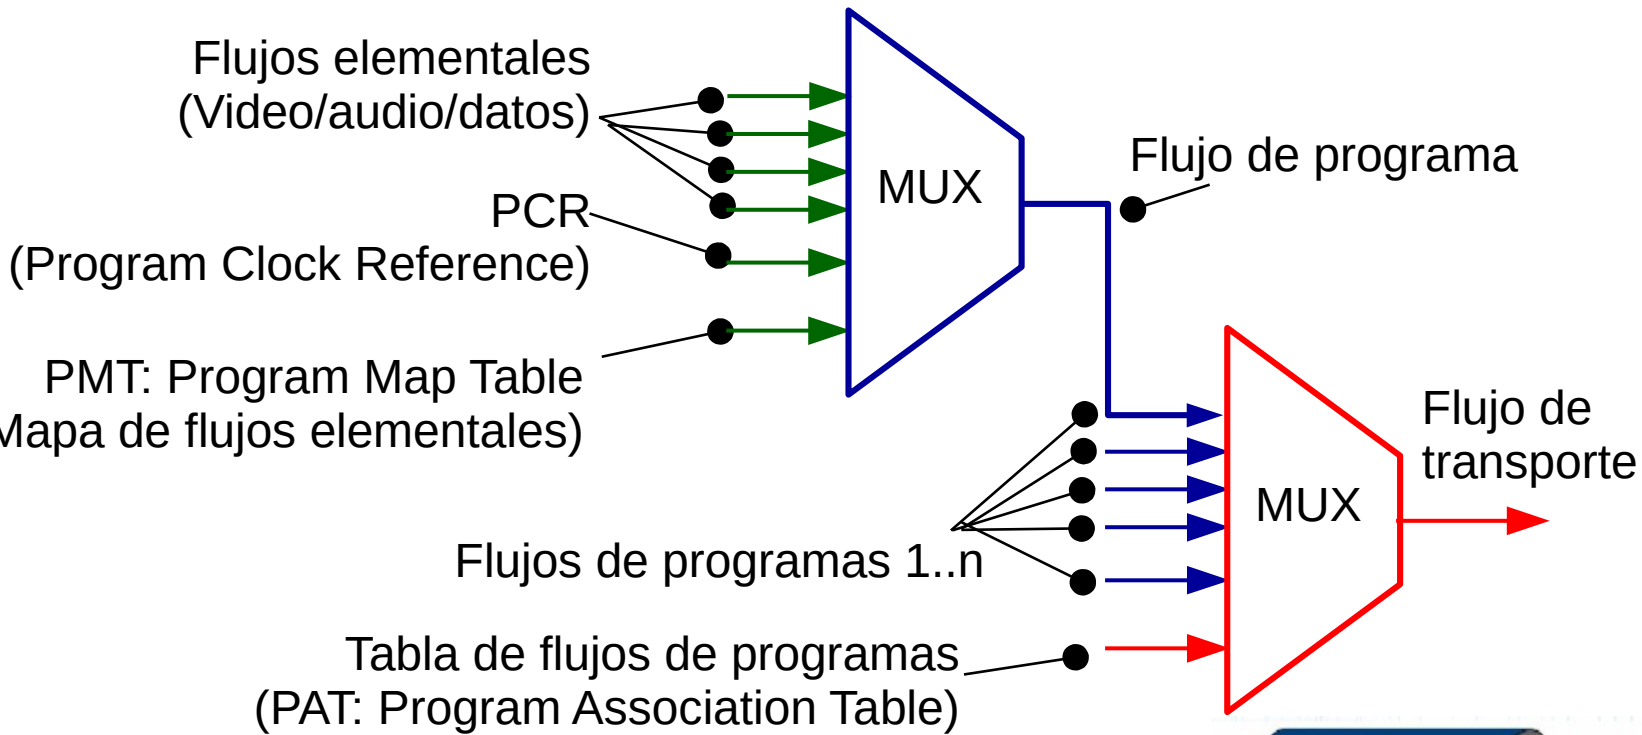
Flujos elementales
(Video/audio/datos)

PCR
(Program Clock Reference)

PMT: Program Map Table
Mapa de flujos elementales)

MUX

Flujo de programa

Flujos de programas 1..n

Tabla de flujos de programas
(PAT: Program Association Table)

MUX

Flujo de
transporte